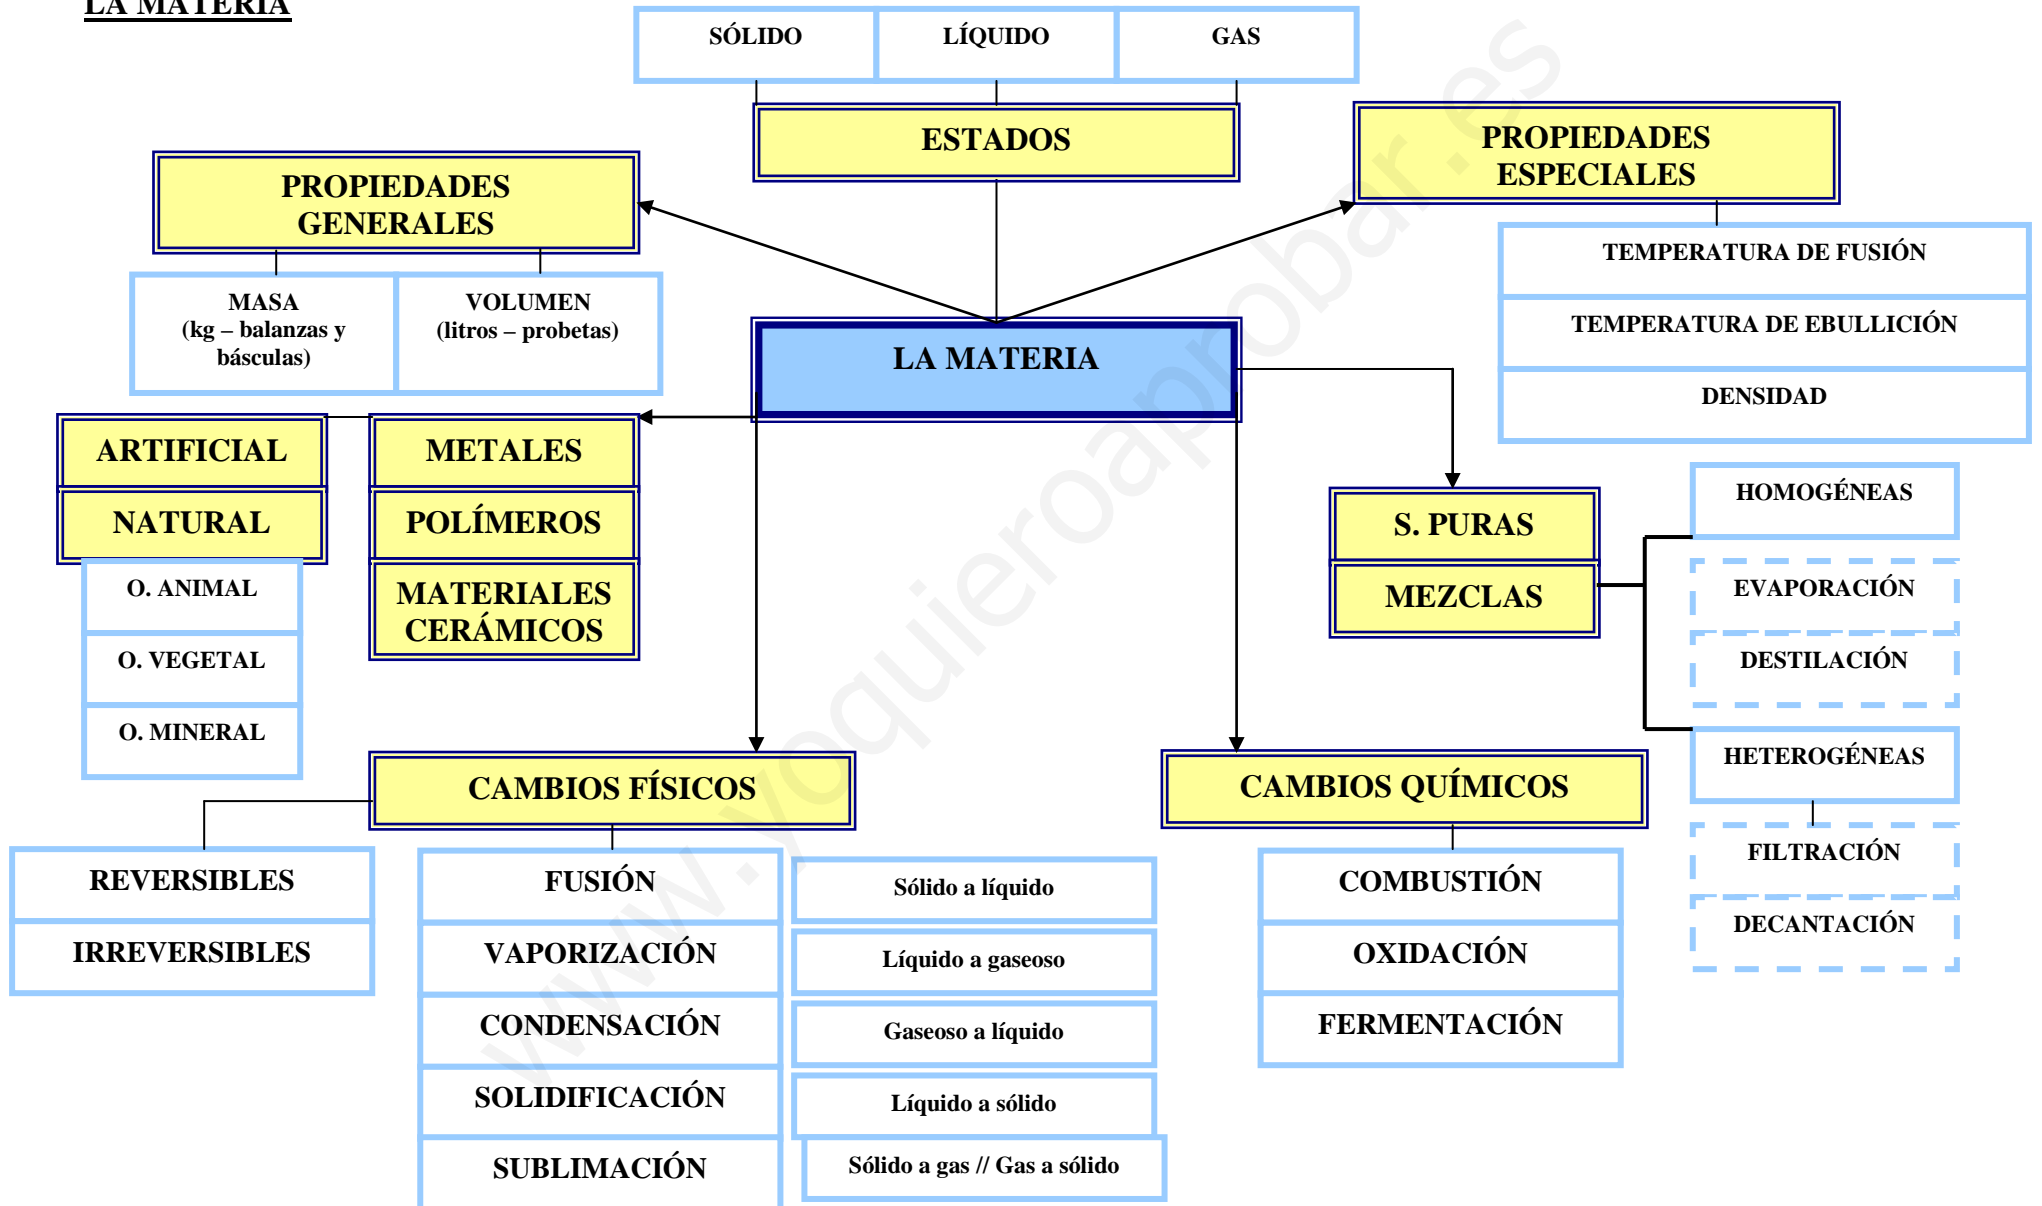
LA MATERIA

SÓLIDO
LÍQUIDO
GAS

ESTADOS

PROPIEDADES GENERALES

PROPIEDADES ESPECIALES

MASA (kg – balanzas y básculas)
VOLUMEN (litros – probetas)

TEMPERATURA DE FUSIÓN
TEMPERATURA DE EBULLICIÓN
DENSIDAD

LA MATERIA

ARTIFICIAL
NATURAL
O. ANIMAL
O. VEGETAL
O. MINERAL

METALES
POLÍMEROS
MATERIALES CERÁMICOS

S. PURAS
MEZCLAS

HOMOGÉNEAS
EVAPORACIÓN
DESTILACIÓN
HETEROGÉNEAS
FILTRACIÓN
DECANTACIÓN

CAMBIOS FÍSICOS

REVERSIBLES
IRREVERSIBLES

FUSIÓN
VAPORIZACIÓN
CONDENSACIÓN
SOLIDIFICACIÓN
SUBLIMACIÓN

Sólido a líquido
Líquido a gaseoso
Gaseoso a líquido
Líquido a sólido
Sólido a gas // Gas a sólido

CAMBIOS QUÍMICOS

COMBUSTIÓN
OXIDACIÓN
FERMENTACIÓN

www.yoquieroaprobar.es